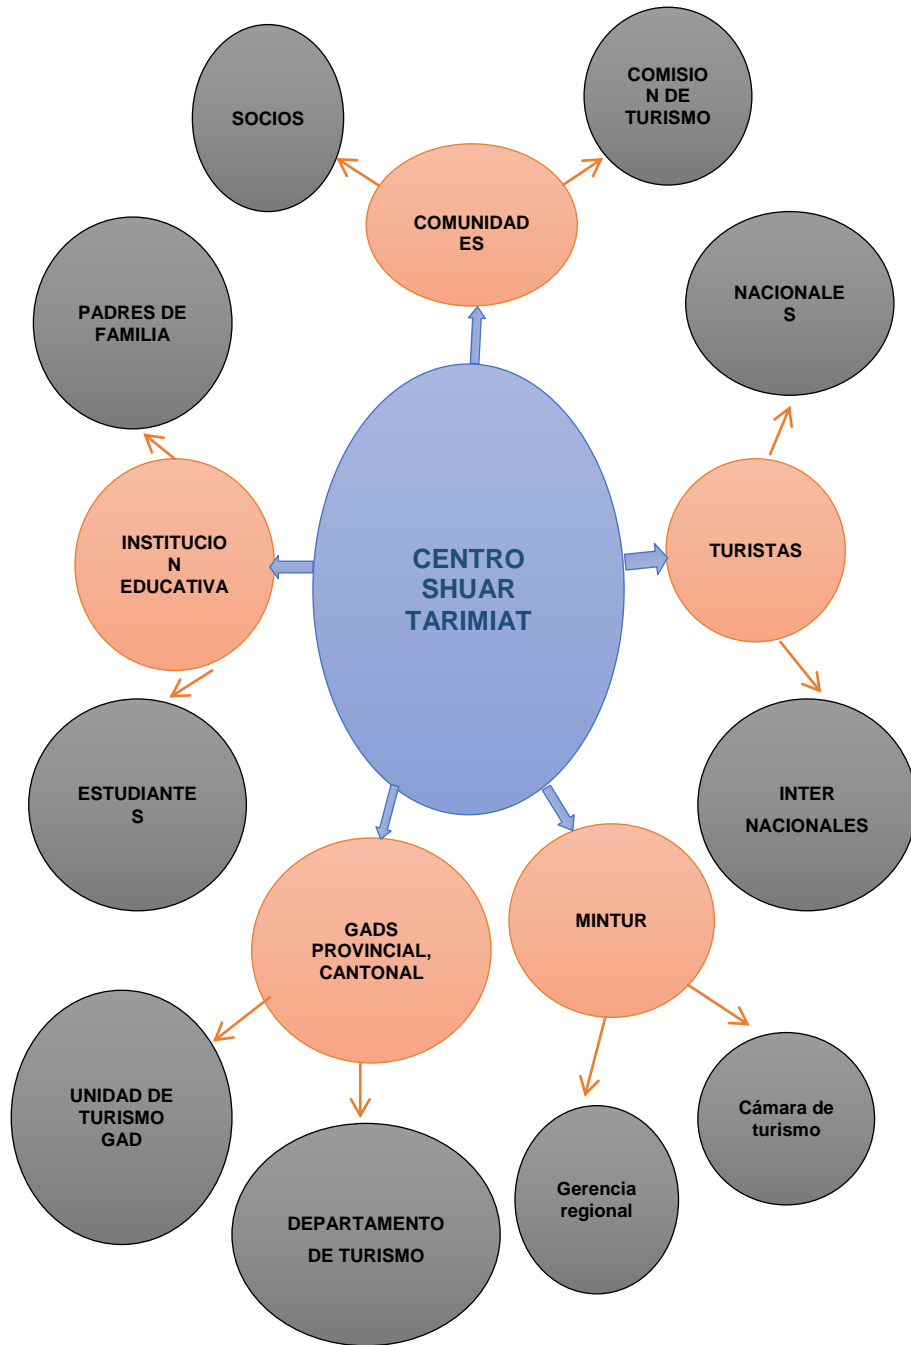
SOCIOS

COMISION DE TURISMO

COMUNIDADES

PADRES DE FAMILIA

NACIONALES

CENTRO SHUAR TARIMIAT

INSTITUCION EDUCATIVA

TURISTAS

ESTUDIANTES

INTER NACIONALES

GADS PROVINCIAL, CANTONAL

MINTUR

UNIDAD DE TURISMO GAD

DEPARTAMENTO DE TURISMO

Gerencia regional

Cámara de turismo